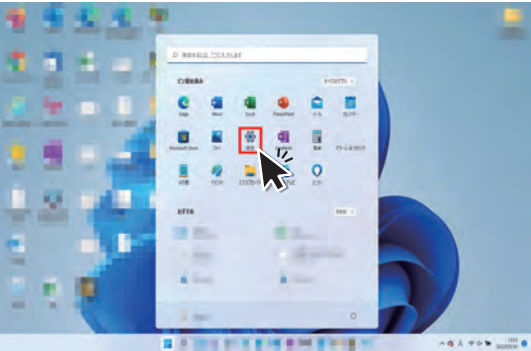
検索するには、ここに入力します

ピン留め済み

すべてのアプリ

Edge

Word

Excel

PowerPoint

メール

カレンダー

Microsoft Store

フォト

設定

OneNote

電卓

アラーム & クロック

付箋

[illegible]

エクスプローラー

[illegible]

ヒント

おすすめ

その他